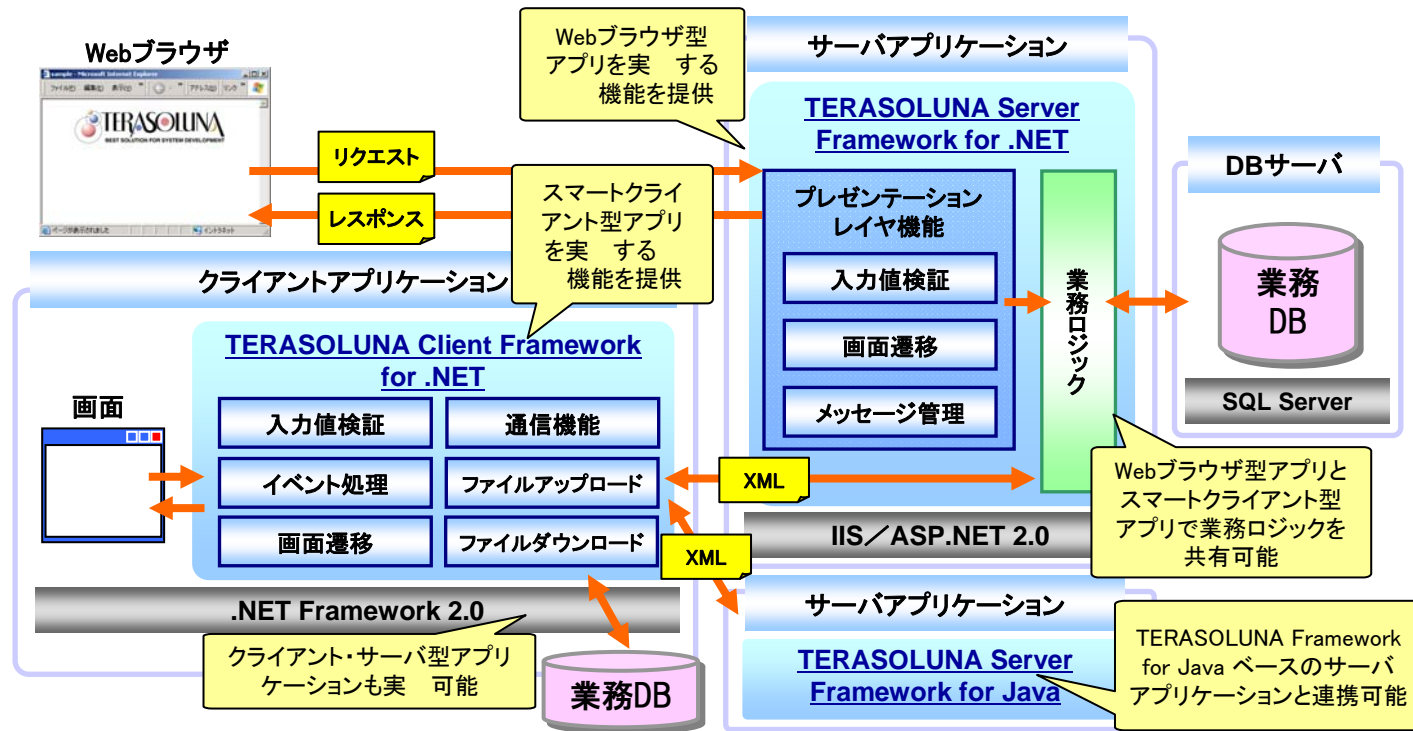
Webブラウザ

TERASOLUNA

リクエスト

レスポンス

Webブラウザ型アプリを実　する機能を提供

スマートクライアント型アプリを実　する機能を提供

サーバアプリケーション

TERASOLUNA Server Framework for .NET

プレゼンテーションレイヤ機能

入力値検証

画面遷移

メッセージ管理

業務ロジック

DBサーバ

業務DB

SQL Server

クライアントアプリケーション

TERASOLUNA Client Framework for .NET

画面

入力値検証

通信機能

イベント処理

ファイルアップロード

画面遷移

ファイルダウンロード

XML

XML

Webブラウザ型アプリとスマートクライアント型アプリで業務ロジックを共有可能

IIS／ASP.NET 2.0

.NET Framework 2.0

サーバアプリケーション

TERASOLUNA Server Framework for Java

TERASOLUNA Framework for Java ベースのサーバアプリケーションと連携可能

クライアント・サーバ型アプリケーションも実　可能

業務DB